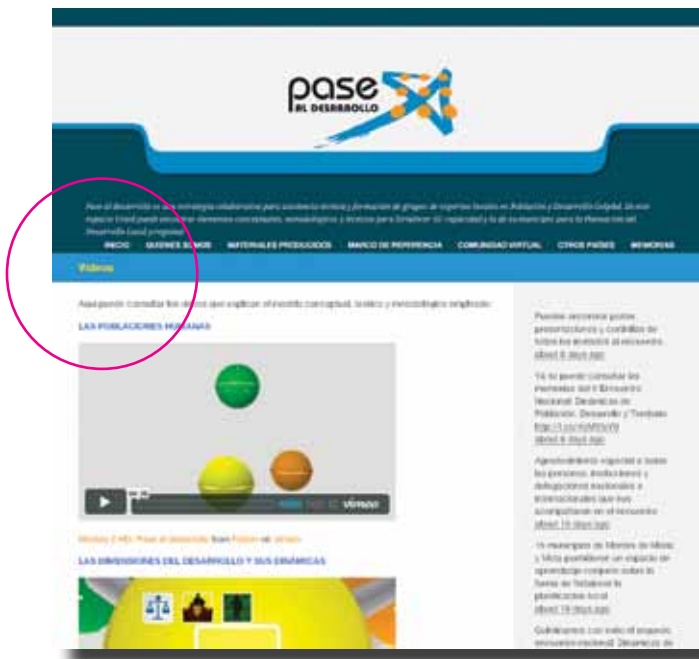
pase
AL DESARROLLO

INICIO QUIENES SOMOS MATERIALES PRODUCIDOS MARCO DE REFERENCIA COMUNIDAD VIRTUAL OTROS PAÍSES MEMORIAS

Videos

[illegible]

LAS POBLACIONES HUMANAS

vimeo

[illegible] from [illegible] on Vimeo.

LAS DIMENSIONES DEL DESARROLLO Y SUS DINÁMICAS

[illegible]
about 8 days ago

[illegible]
about 8 days ago

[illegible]
about 16 days ago

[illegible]
about 16 days ago

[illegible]